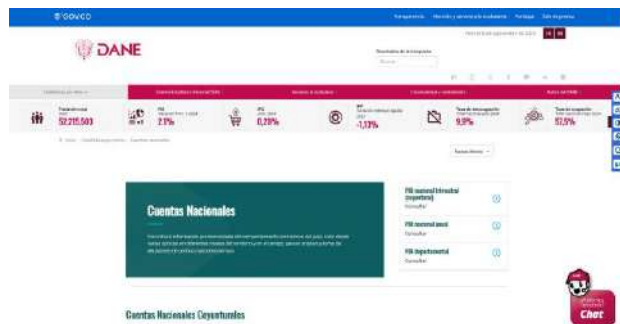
GOV.CO

DANE

Cuentas Nacionales

PIB nacional trimestral (coyuntural)
Consultar

PIB nacional anual
Consultar

PIB departamental
Consultar

52.215.503

2,1%

0,28%

-1,13%

9,3%

57,5%

Cuentas Nacionales Coyunturales

Chat